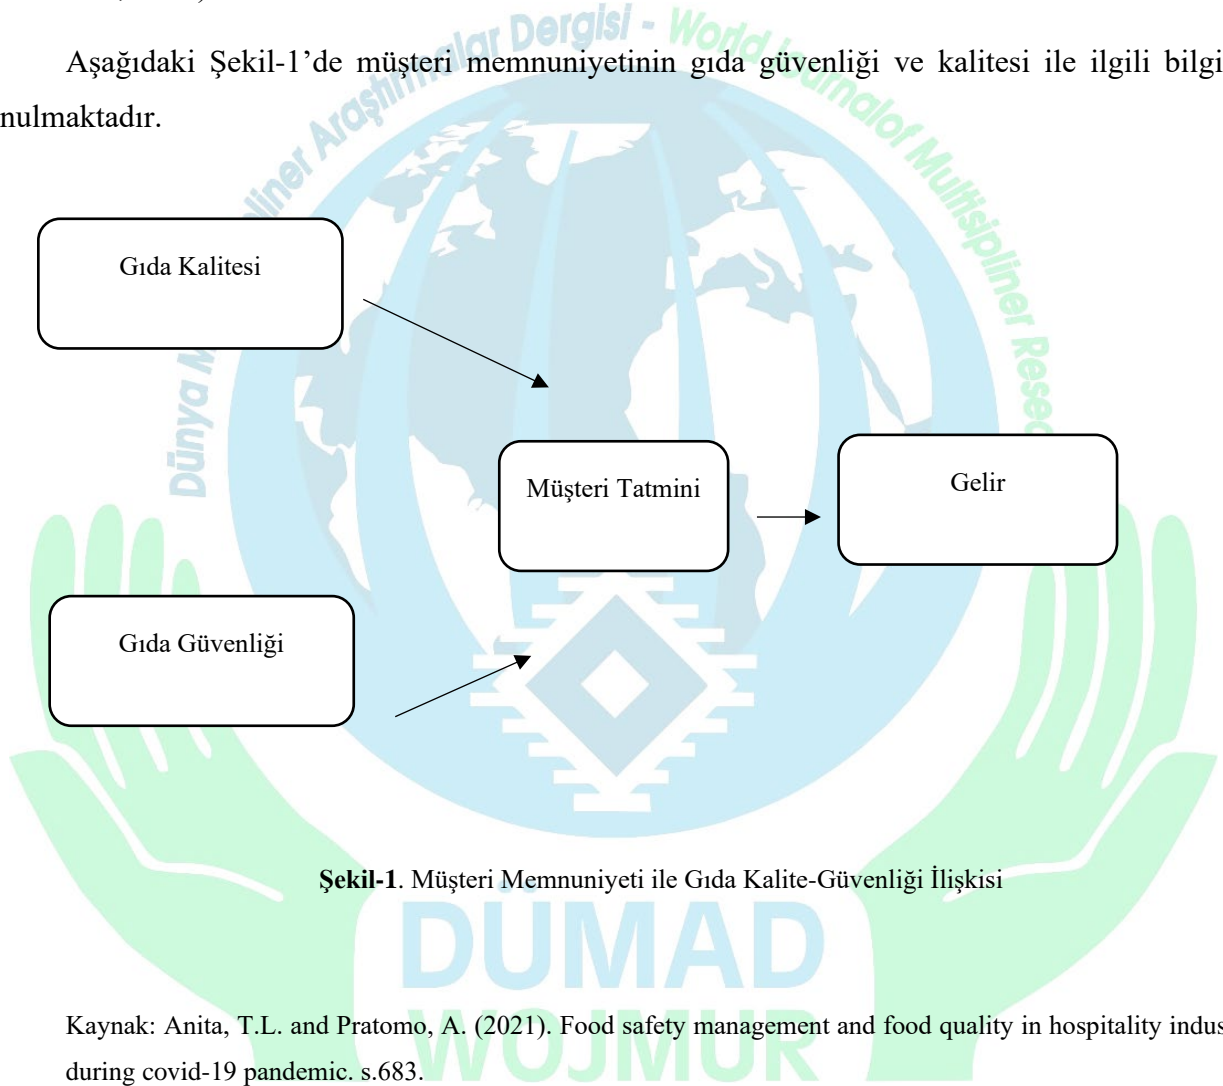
Aşağıdaki Şekil-1'de müşteri memnuniyetinin gıda güvenliği ve kalitesi ile ilgili bilgi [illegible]nulmaktadır.

Gıda Kalitesi

Müşteri Tatmini

Gelir

Gıda Güvenliği

**Şekil-1**. Müşteri Memnuniyeti ile Gıda Kalite-Güvenliği İlişkisi

DÜMAD
WOJMUR

Dünya Multidisipliner Araştırmalar Dergisi - World Journal of Multidisipliner Rese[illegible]

Kaynak: Anita, T.L. and Pratomo, A. (2021). Food safety management and food quality in hospitality indus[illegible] during covid-19 pandemic. s.683.